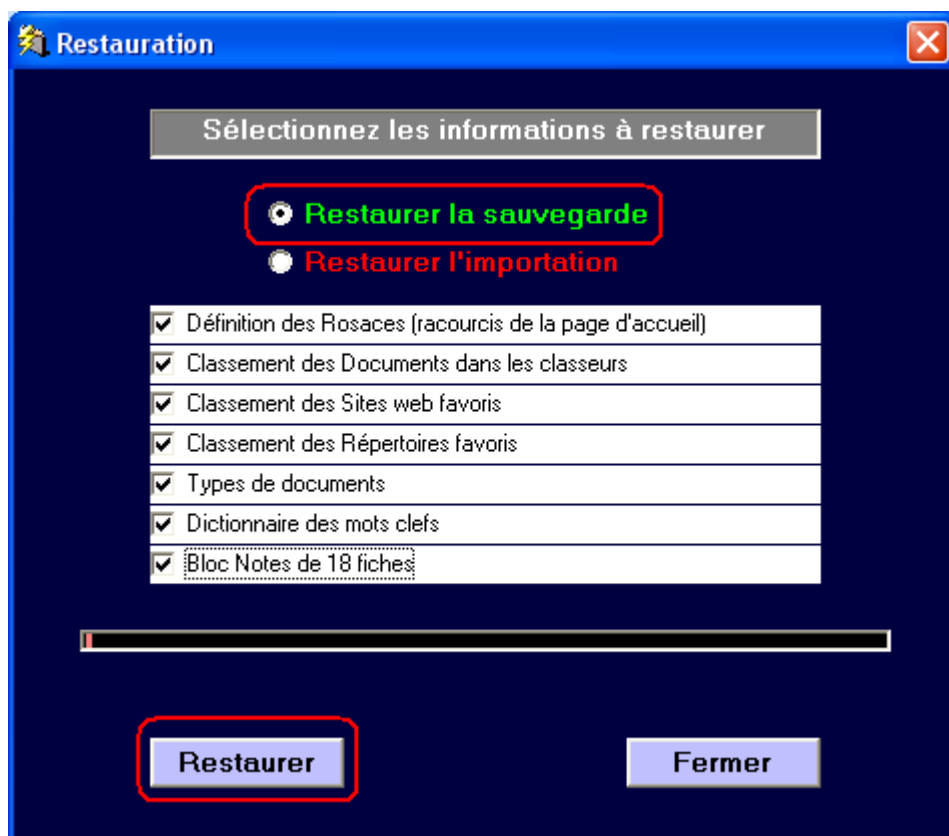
Restauration

Sélectionnez les informations à restaurer

Restaurer la sauvegarde
Restaurer l'importation

Définition des Rosaces (racourcis de la page d'accueil)
Classement des Documents dans les classeurs
Classement des Sites web favoris
Classement des Répertoires favoris
Types de documents
Dictionnaire des mots clefs
Bloc Notes de 18 fiches

Restaurer
Fermer